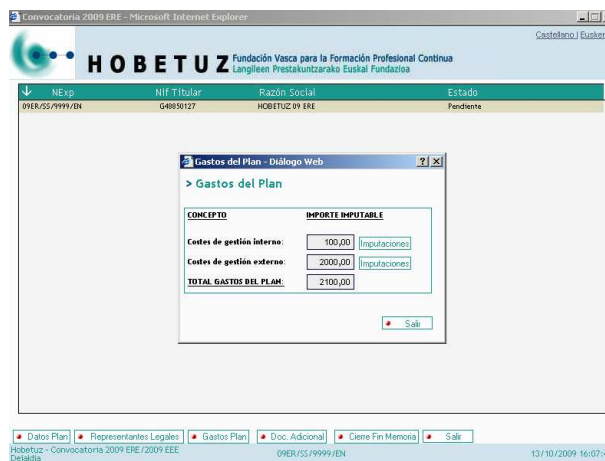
Convocatoria 2009 ERE - Microsoft Internet Explorer

Castellano | Euske

HOBETUZ Fundación Vasca para la Formación Profesional Continua Langileen Prestakuntzarako Euskal Fundazioa

| NExp | Nif Titular | Razón Social | Estado |
|---|---|---|---|
| 09ER/SS/9999/EN | G48850127 | HOBETUZ 09 ERE | Pendiente |

Gastos del Plan - Diálogo Web

> Gastos del Plan

| CONCEPTO | IMPORTE IMPUTABLE | |
|---|---|---|
| Costes de gestión interno: | 100,00 | Imputaciones |
| Costes de gestión externo: | 2000,00 | Imputaciones |
| TOTAL GASTOS DEL PLAN: | 2100,00 | |

Salir

Datos Plan | Representantes Legales | Gastos Plan | Doc. Adicional | Cierre Fin Memoria | Salir

Hobetuz - Convocatoria 2009 ERE/2009 EEE Detaldia

09ER/SS/9999/EN

13/10/2009 16:07